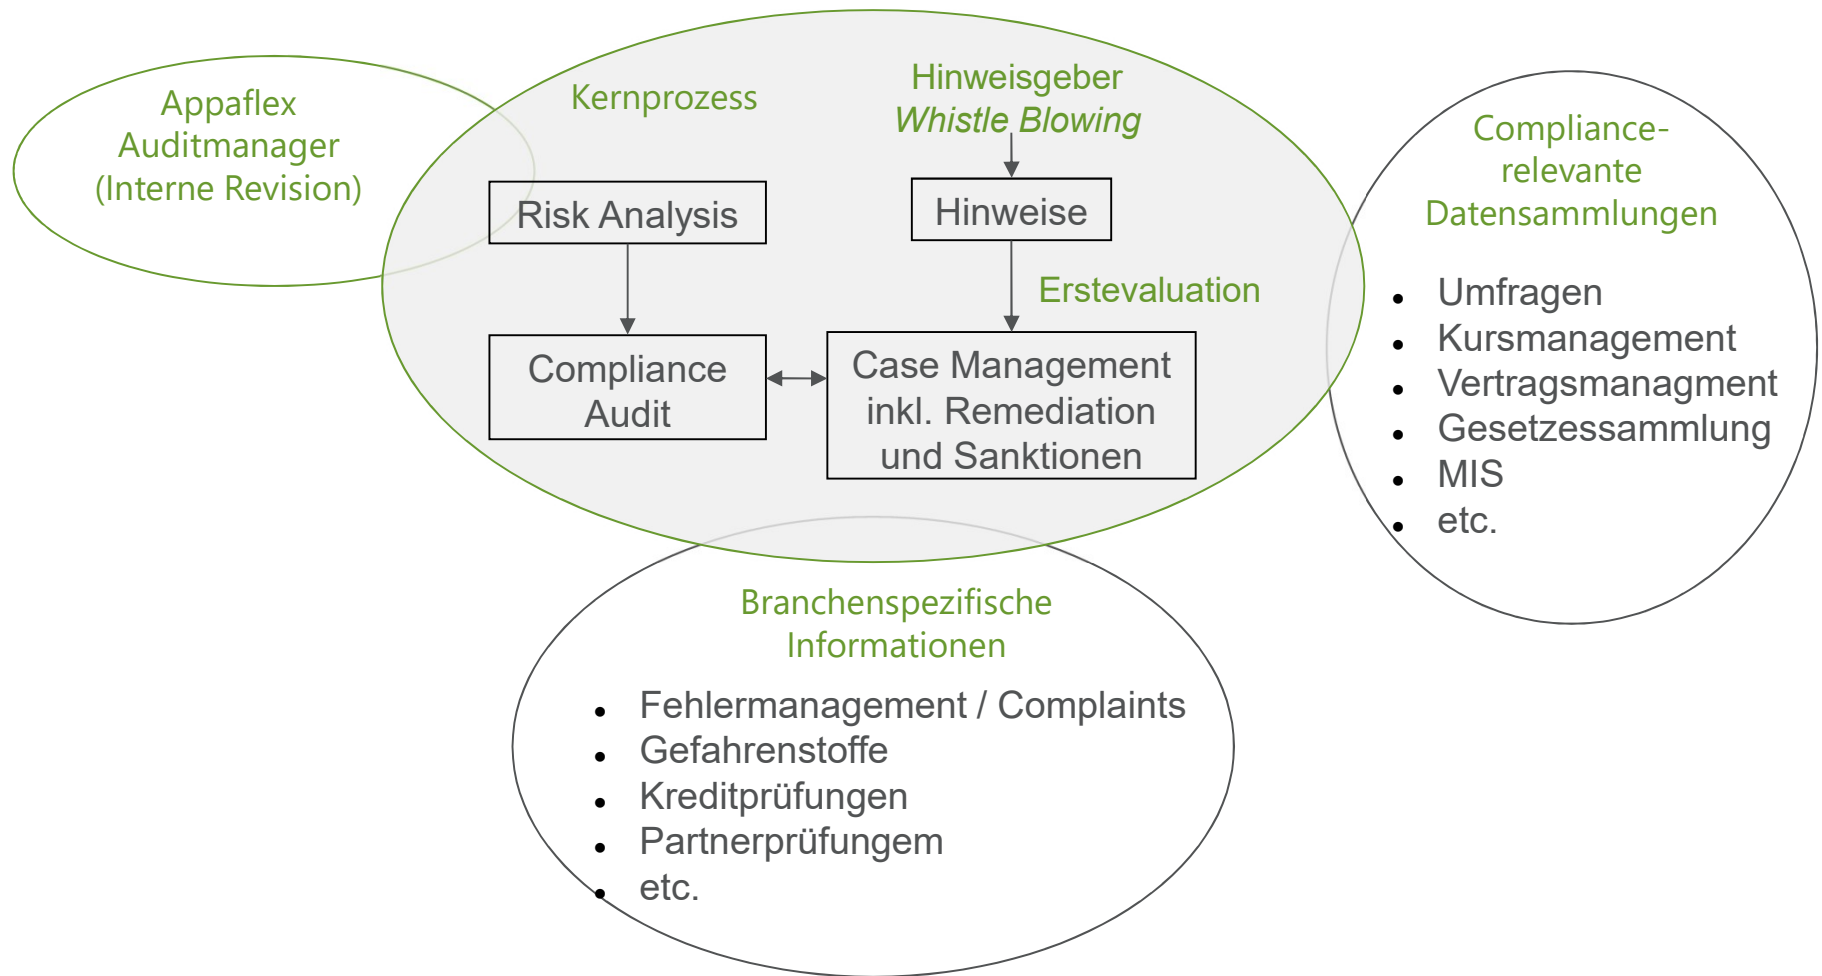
Appaflex
Auditmanager
(Interne Revision)

Kernprozess

Hinweisgeber
*Whistle Blowing*

Risk Analysis

Hinweise

Erstevaluation

Compliance Audit

Case Management inkl. Remediation und Sanktionen

Compliance-relevante Datensammlungen

- Umfragen
- Kursmanagement
- Vertragsmanagment
- Gesetzessammlung
- MIS
- etc.

Branchenspezifische Informationen

- Fehlermanagement / Complaints
- Gefahrenstoffe
- Kreditprüfungen
- Partnerprüfungem
- etc.